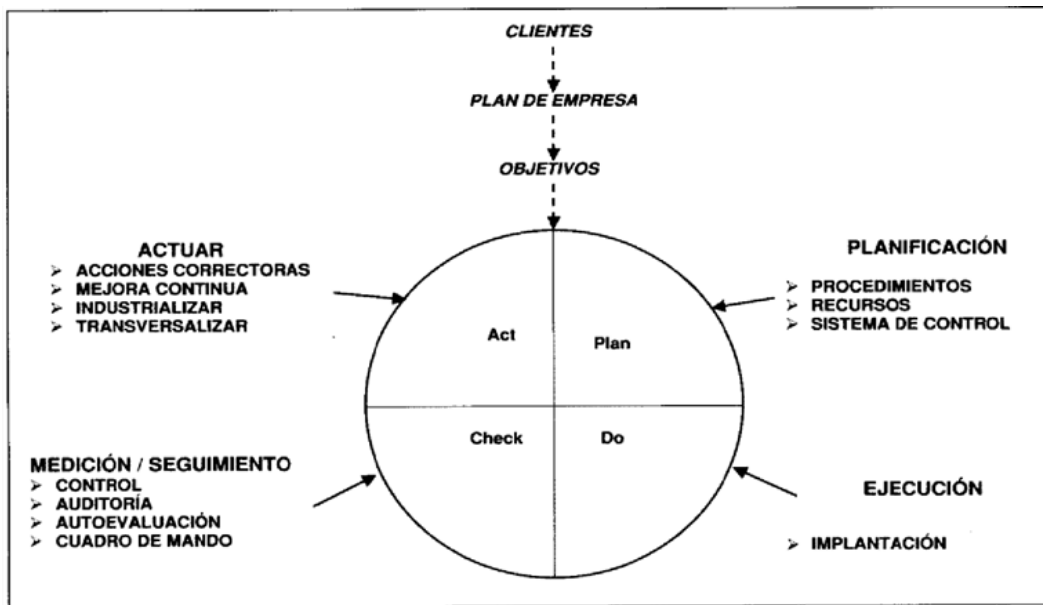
CLIENTES

PLAN DE EMPRESA

OBJETIVOS

ACTUAR
➢ ACCIONES CORRECTORAS
➢ MEJORA CONTINUA
➢ INDUSTRIALIZAR
➢ TRANSVERSALIZAR

PLANIFICACIÓN
➢ PROCEDIMIENTOS
➢ RECURSOS
➢ SISTEMA DE CONTROL

Act

Plan

Check

Do

MEDICIÓN / SEGUIMIENTO
➢ CONTROL
➢ AUDITORÍA
➢ AUTOEVALUACIÓN
➢ CUADRO DE MANDO

EJECUCIÓN
➢ IMPLANTACIÓN